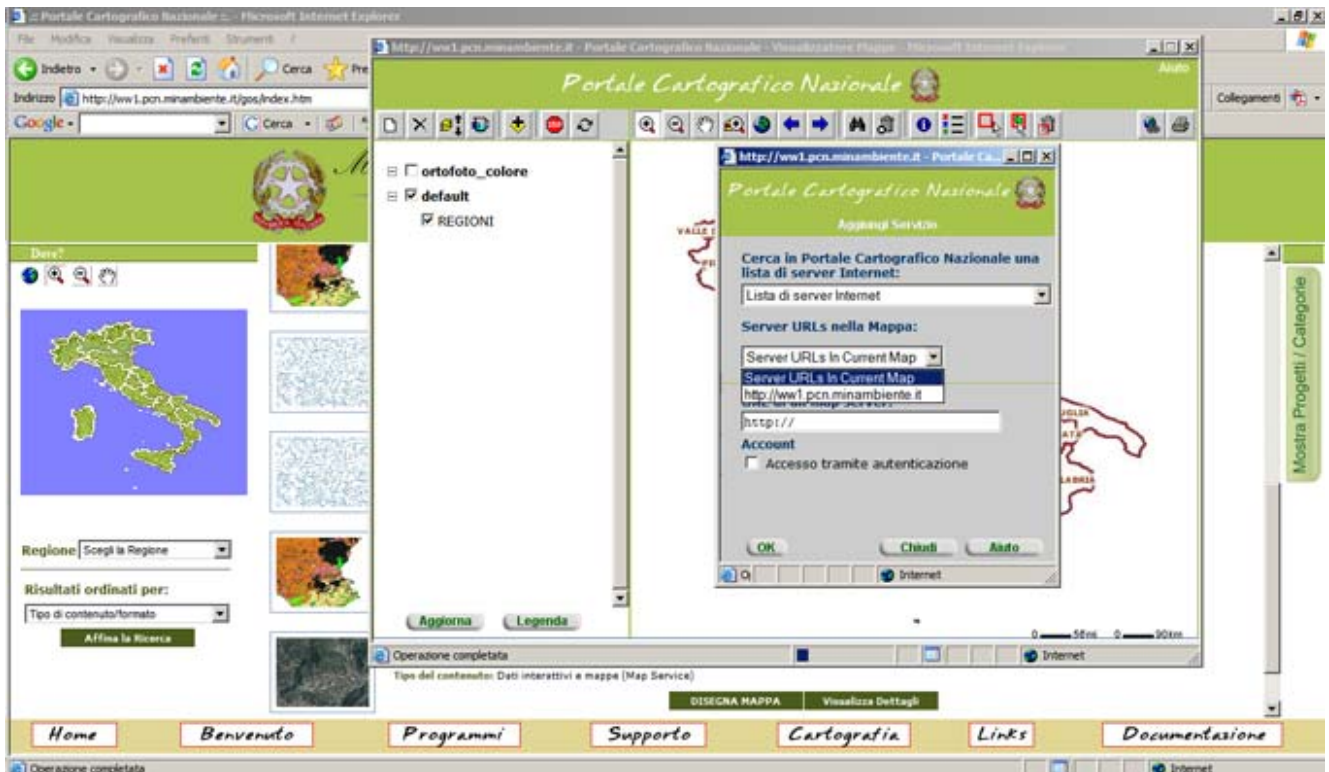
.: Portale Cartografico Nazionale :. - Microsoft Internet Explorer

File Modifica Visualizza Preferiti Strumenti ?

Indietro Cerca Pre

Indirizzo http://ww1.pcn.minambiente.it/gos/index.htm

Google Cerca

Collegamenti

http://ww1.pcn.minambiente.it - Portale Cartografico Nazionale - Visualizzatore Mappe - Microsoft Internet Explorer

Portale Cartografico Nazionale

Aiuto

ortofoto_colore

default

REGIONI

Aggiorna Legenda

http://ww1.pcn.minambiente.it - Portale Ca...

Portale Cartografico Nazionale

Aggiungi Servizio

Cerca in Portale Cartografico Nazionale una lista di server Internet:

Lista di server Internet

Server URLs nella Mappa:

Server URLs In Current Map

Server URLs In Current Map

http://ww1.pcn.minambiente.it

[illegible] Map Server:

http://

Account

Accesso tramite autenticazione

OK Chiudi Aiuto

Internet

VALLE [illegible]

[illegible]GLIA

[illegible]ATA

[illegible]LABRIA

0 50mi 0 90km

Operazione completata

Internet

Dove?

Regione Scegli la Regione

Risultati ordinati per:

Tipo di contenuto/formato

Affina la Ricerca

Tipo del contenuto: Dati interattivi e mappe (Map Service)

DISEGNA MAPPA Visualizza Dettagli

Mostra Progetti / Categorie

Home Benvenuto Programmi Supporto Cartografia Links Documentazione

Operazione completata

Internet